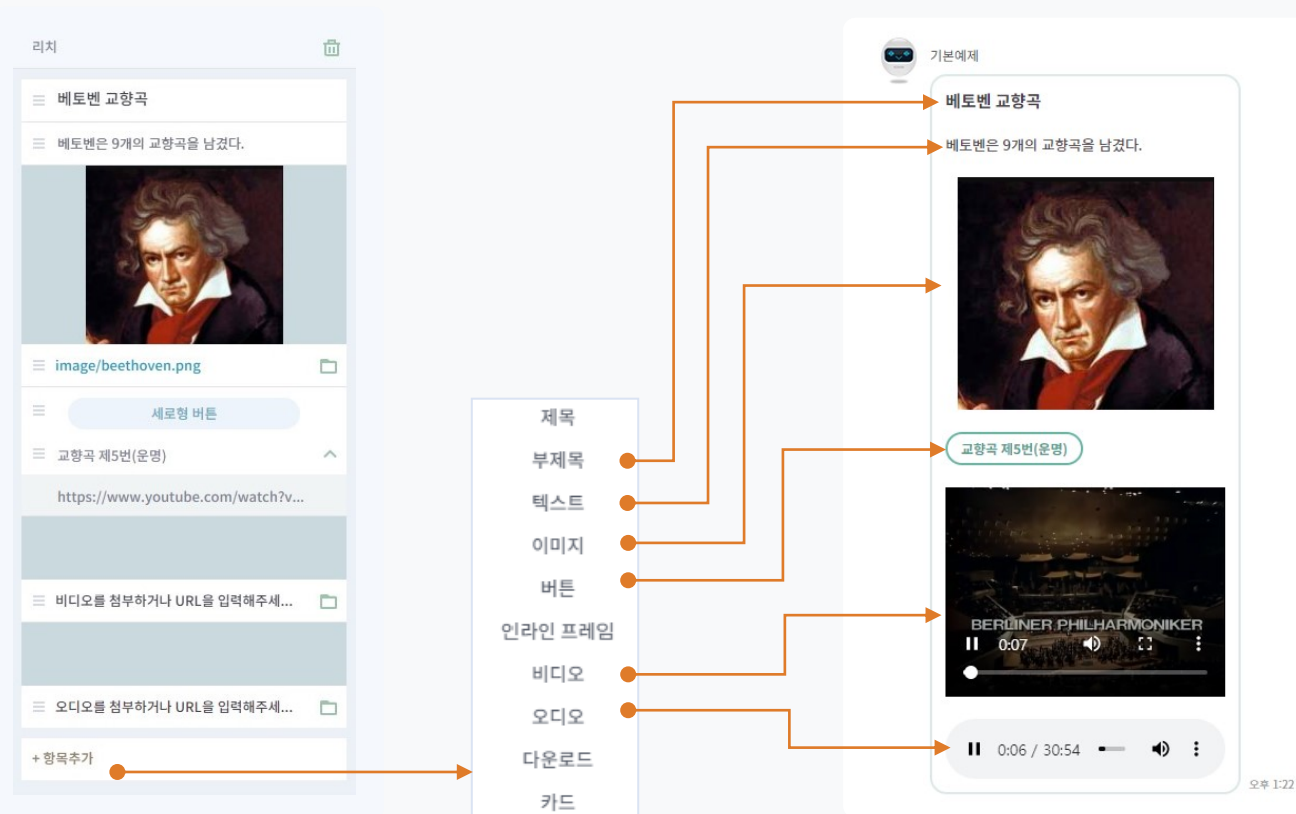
리치

베토벤 교향곡

베토벤은 9개의 교향곡을 남겼다.

image/beethoven.png

세로형 버튼

교향곡 제5번(운명)

https://www.youtube.com/watch?v...

비디오를 첨부하거나 URL을 입력해주세...

오디오를 첨부하거나 URL을 입력해주세...

+ 항목추가

제목
부제목
텍스트
이미지
버튼
인라인 프레임
비디오
오디오
다운로드
카드

기본예제

베토벤 교향곡

베토벤은 9개의 교향곡을 남겼다.

교향곡 제5번(운명)

BERLINER PHILHARMONIKER

0:07

0:06 / 30:54

오후 1:22